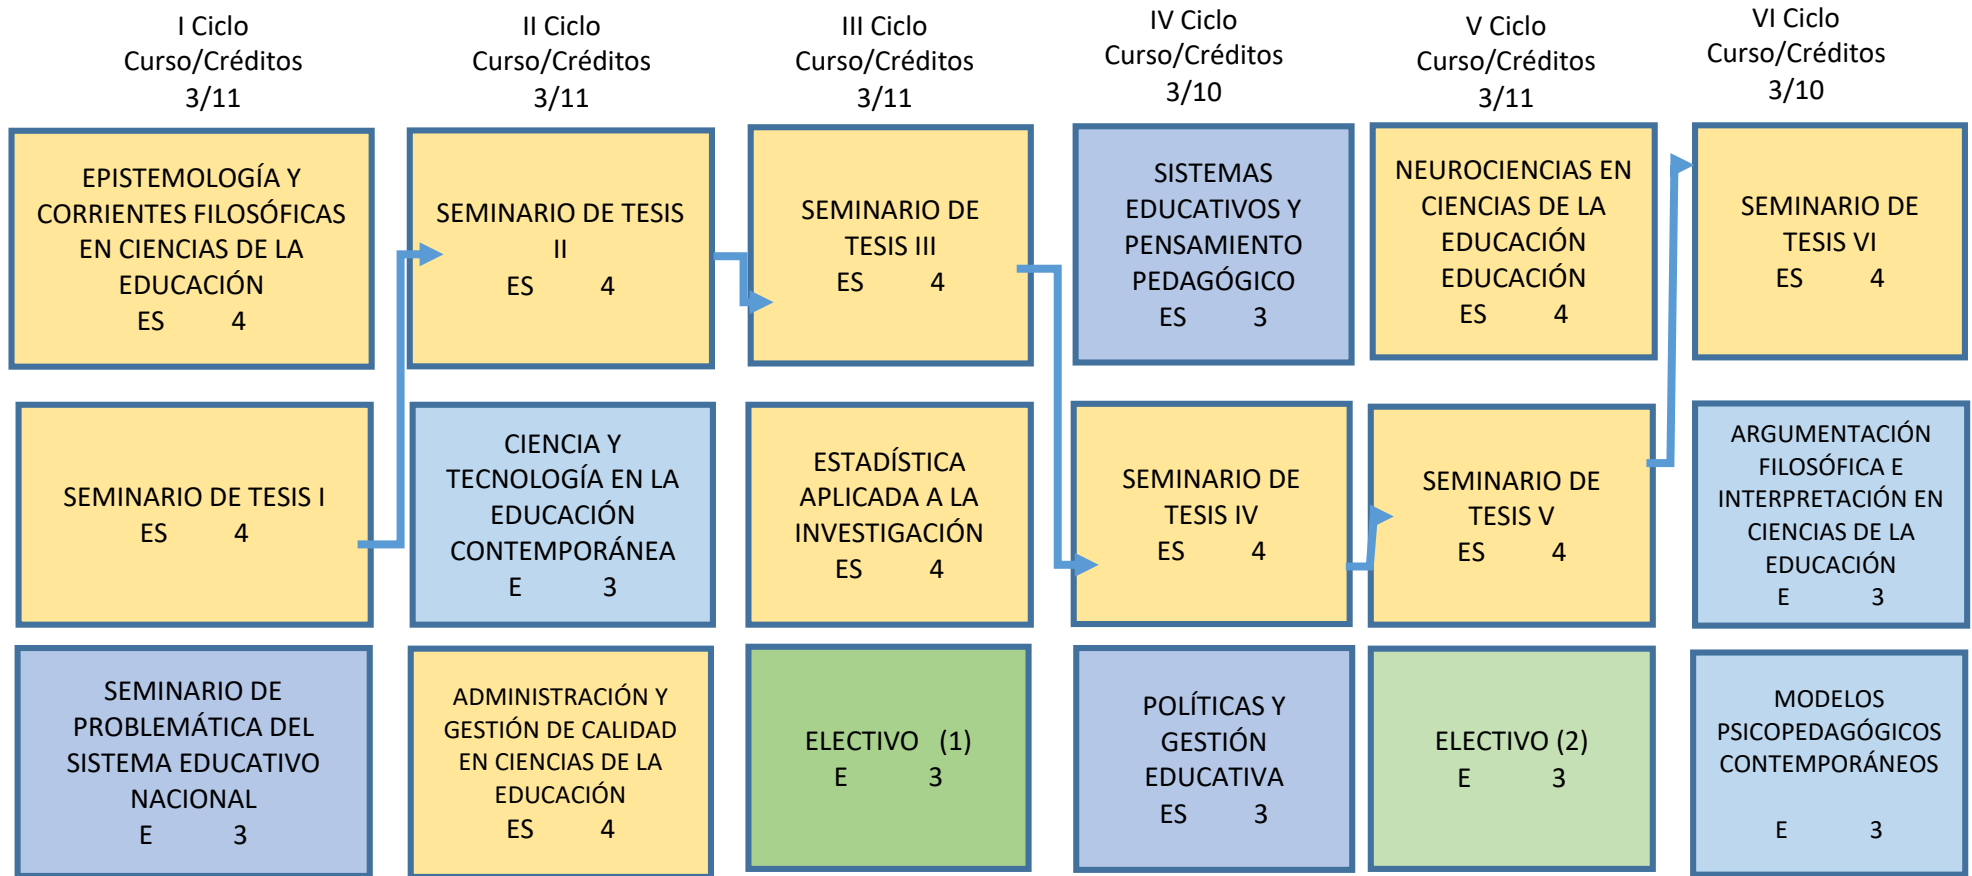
I Ciclo
Curso/Créditos
3/11

EPISTEMOLOGÍA Y CORRIENTES FILOSÓFICAS EN CIENCIAS DE LA EDUCACIÓN
ES 4

SEMINARIO DE TESIS I
ES 4

SEMINARIO DE PROBLEMÁTICA DEL SISTEMA EDUCATIVO NACIONAL
E 3

II Ciclo
Curso/Créditos
3/11

SEMINARIO DE TESIS II
ES 4

CIENCIA Y TECNOLOGÍA EN LA EDUCACIÓN CONTEMPORÁNEA
E 3

ADMINISTRACIÓN Y GESTIÓN DE CALIDAD EN CIENCIAS DE LA EDUCACIÓN
ES 4

III Ciclo
Curso/Créditos
3/11

SEMINARIO DE TESIS III
ES 4

ESTADÍSTICA APLICADA A LA INVESTIGACIÓN
ES 4

ELECTIVO (1)
E 3

IV Ciclo
Curso/Créditos
3/10

SISTEMAS EDUCATIVOS Y PENSAMIENTO PEDAGÓGICO
ES 3

SEMINARIO DE TESIS IV
ES 4

POLÍTICAS Y GESTIÓN EDUCATIVA
ES 3

V Ciclo
Curso/Créditos
3/11

NEUROCIENCIAS EN CIENCIAS DE LA EDUCACIÓN EDUCACIÓN
ES 4

SEMINARIO DE TESIS V
ES 4

ELECTIVO (2)
E 3

VI Ciclo
Curso/Créditos
3/10

SEMINARIO DE TESIS VI
ES 4

ARGUMENTACIÓN FILOSÓFICA E INTERPRETACIÓN EN CIENCIAS DE LA EDUCACIÓN
E 3

MODELOS PSICOPEDAGÓGICOS CONTEMPORÁNEOS
E 3